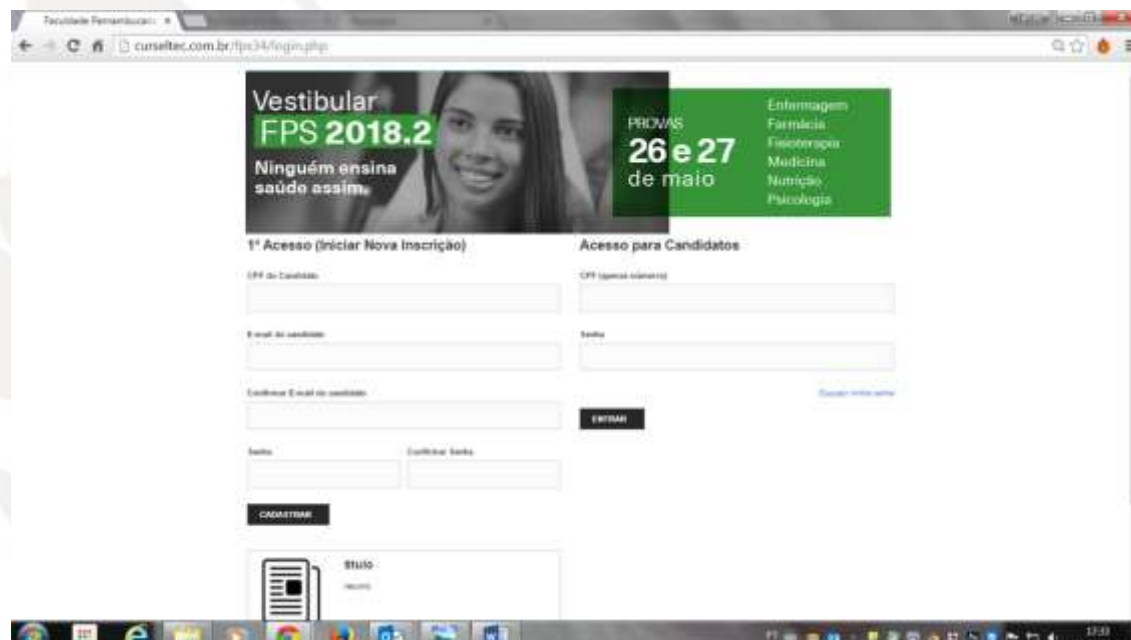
Faculdade Pernambucan ×

cursaltec.com.br/fps34/login.php

Vestibular
FPS 2018.2
Ninguém ensina saúde assim.

PROVAS
26 e 27
de maio

Enfermagem
Farmácia
Fisioterapia
Medicina
Nutrição
Psicologia

1º Acesso (Iniciar Nova Inscrição)

CPF do Candidato

E-mail do candidato

Confirmar E-mail do candidato

Senha

Confirmar Senha

CADASTRAR

título

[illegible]

Acesso para Candidatos

CPF (apenas números)

Senha

Esqueci minha senha

ENTRAR